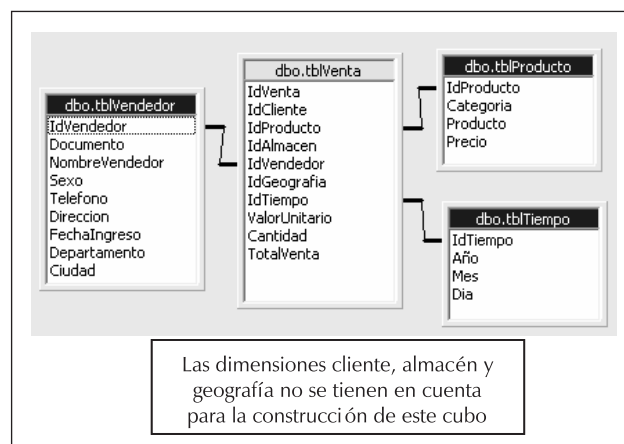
dbo.tblVendedor
IdVendedor
Documento
NombreVendedor
Sexo
Telefono
Direccion
FechaIngreso
Departamento
Ciudad

dbo.tblVenta
IdVenta
IdCliente
IdProducto
IdAlmacen
IdVendedor
IdGeografia
IdTiempo
ValorUnitario
Cantidad
TotalVenta

dbo.tblProducto
IdProducto
Categoria
Producto
Precio

dbo.tblTiempo
IdTiempo
Año
Mes
Dia

Las dimensiones cliente, almacén y geografía no se tienen en cuenta para la construcción de este cubo